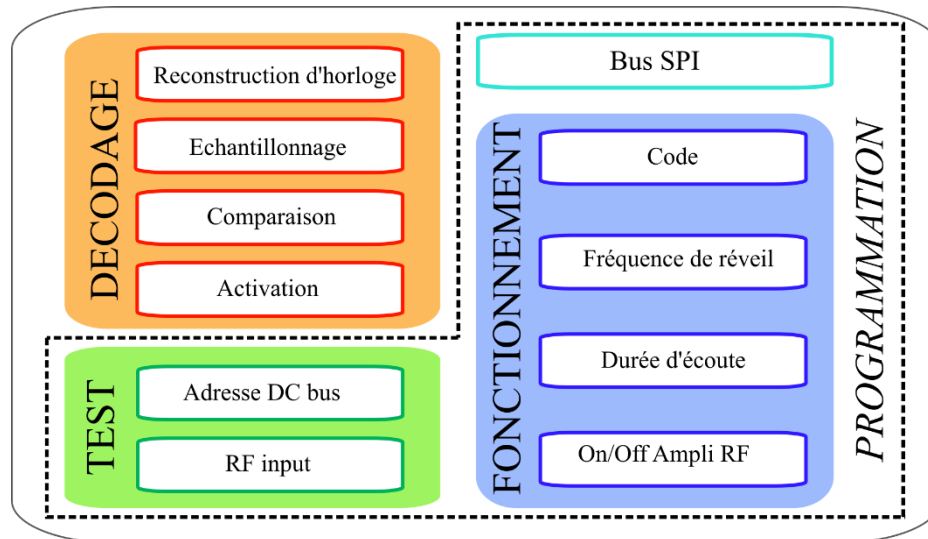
DECODAGE

Reconstruction d'horloge

Echantillonnage

Comparaison

Activation

Bus SPI

FONCTIONNEMENT

Code

Fréquence de réveil

Durée d'écoute

On/Off Ampli RF

PROGRAMMATION

TEST

Adresse DC bus

RF input